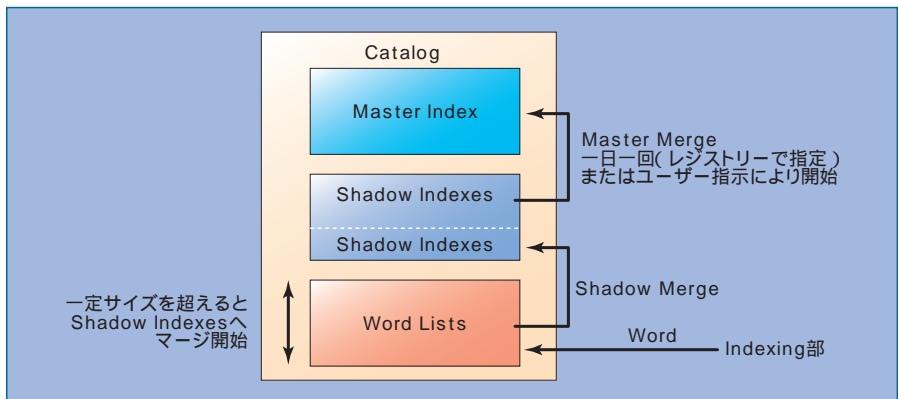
Catalog

Master Index

Shadow Indexes

Shadow Indexes

Word Lists

Master Merge
一日一回( レジストリーで指定 )
またはユーザー指示により開始

Shadow Merge

Word

Indexing部

一定サイズを超えると
Shadow Indexesへ
マージ開始